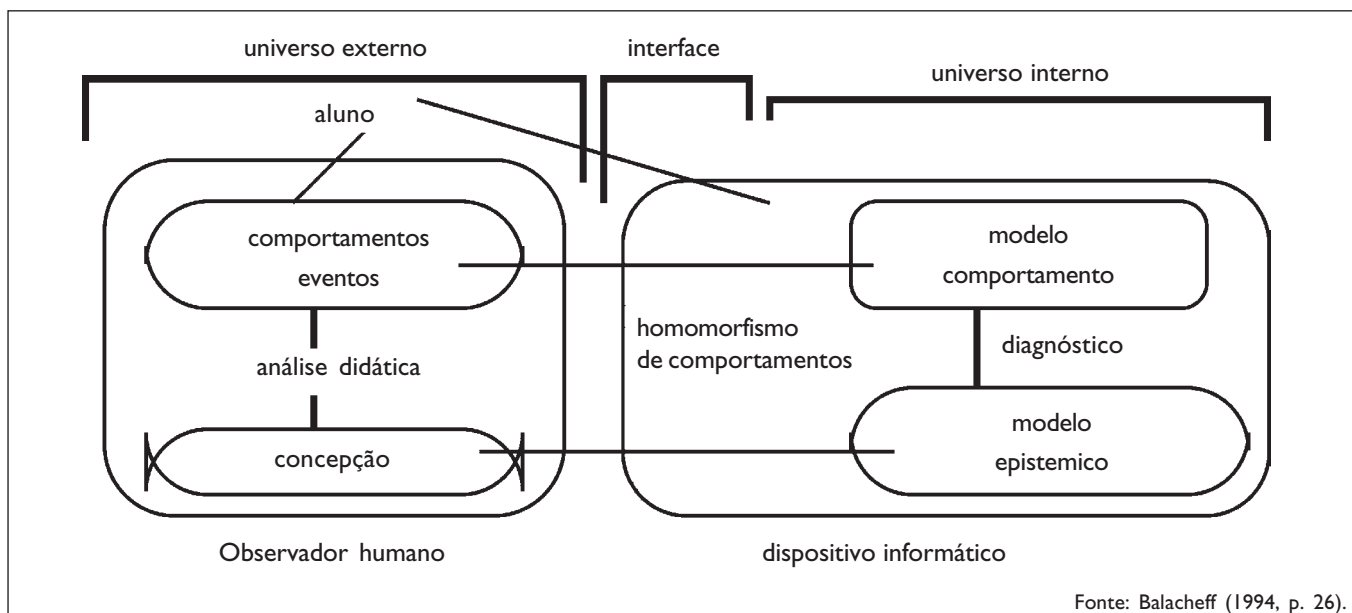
universo externo

interface

universo interno

aluno

comportamentos eventos

análise didática

concepção

homomorfismo de comportamentos

modelo comportamento

diagnóstico

modelo epistemico

Observador humano

dispositivo informático

Fonte: Balacheff (1994, p. 26).